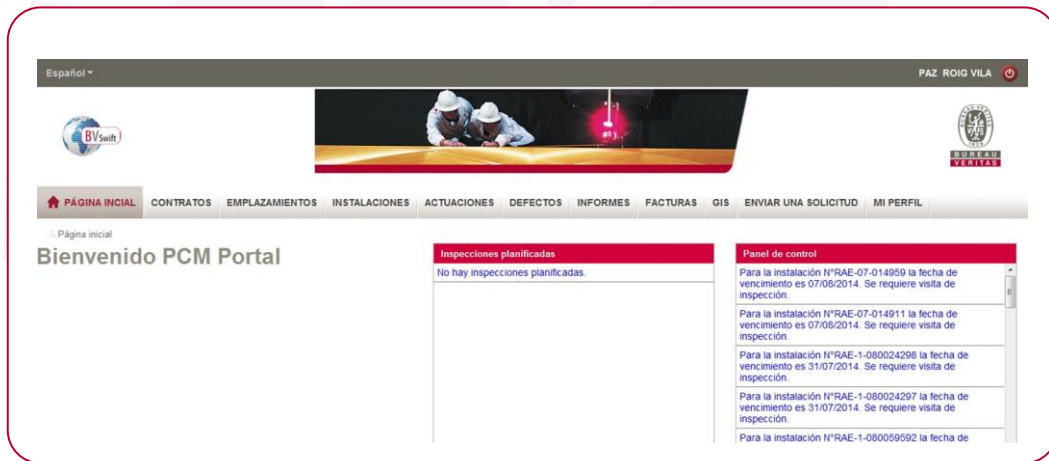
Español ▾

PAZ ROIG VILA

BV Swift

BUREAU VERITAS 1828

PÁGINA INCIAL CONTRATOS EMPLAZAMIENTOS INSTALACIONES ACTUACIONES DEFECTOS INFORMES FACTURAS GIS ENVIAR UNA SOLICITUD MI PERFIL

Página inicial

Bienvenido PCM Portal

Inspecciones planificadas

No hay inspecciones planificadas.

Panel de control

Para la instalación N°RAE-07-014959 la fecha de vencimiento es 07/08/2014. Se requiere visita de inspección.

Para la instalación N°RAE-07-014911 la fecha de vencimiento es 07/08/2014. Se requiere visita de inspección.

Para la instalación N°RAE-1-080024298 la fecha de vencimiento es 31/07/2014. Se requiere visita de inspección.

Para la instalación N°RAE-1-080024297 la fecha de vencimiento es 31/07/2014. Se requiere visita de inspección.

Para la instalación N°RAE-1-080059592 la fecha de